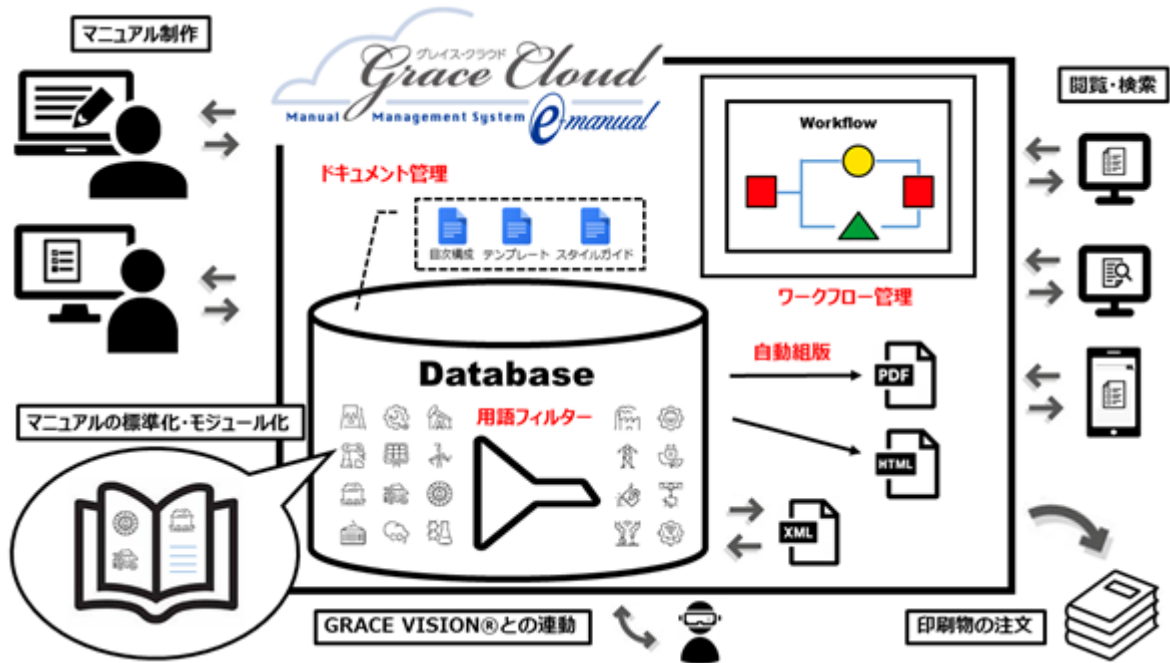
マニュアル制作

グレイス・クラウド
Grace Cloud
Manual Management System
e manual

閲覧・検索

Workflow

ドキュメント管理

目次構成　テンプレート　スタイルガイド

ワークフロー管理

Database

自動組版

PDF

用語フィルター

マニュアルの標準化・モジュール化

HTML

XML

GRACE VISION®との連動

印刷物の注文